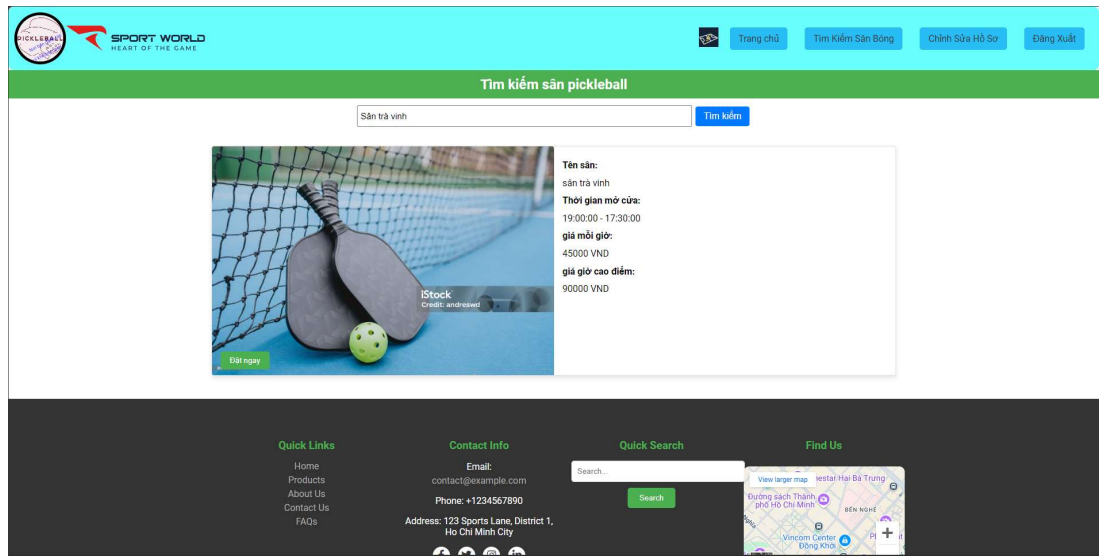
PICKLEBALL

SPORT WORLD
HEART OF THE GAME

Trang chủ Tìm Kiếm Sân Bóng Chỉnh Sửa Hồ Sơ Đăng Xuất

Tìm kiếm sân pickleball

Sân trà vinh
Tìm kiếm

iStock
Credit: andreswd

Đặt ngay

Tên sân:
sân trà vinh
Thời gian mở cửa:
19:00:00 - 17:30:00
giá mỗi giờ:
45000 VND
giá giờ cao điểm:
90000 VND

Quick Links
Home
Products
About Us
Contact Us
FAQs

Contact Info
Email:
contact@example.com
Phone: +1234567890
Address: 123 Sports Lane, District 1, Ho Chi Minh City

Quick Search
Search...
Search

Find Us
View larger map
Hai Bà Trưng
Đường sách Thành phố Hồ Chí Minh
BẾN NGHÉ
Vincom Center Đồng Khởi
+